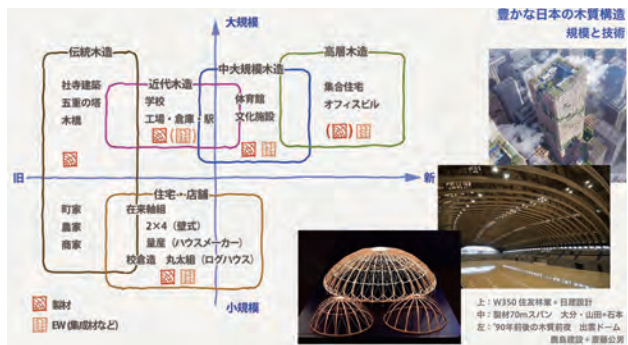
豊かな日本の木質構造
規模と技術

大規模

伝統木造
社寺建築
五重の塔
木橋

近代木造
学校
工場・倉庫・駅

中大規模木造
体育館
文化施設

高層木造
集合住宅
オフィスビル

旧

新

住宅・店舗
町家
農家
商家
在来軸組
2×4（壁式）
量産（ハウスメーカー）
校倉造　丸太組（ログハウス）

小規模

製材
EW（集成材など）

上：W350 住友林業＋日建設計
中：製材70mスパン　大分・山田＋石本
左：'90年前後の木質前夜　出雲ドーム
鹿島建設＋斎藤公男